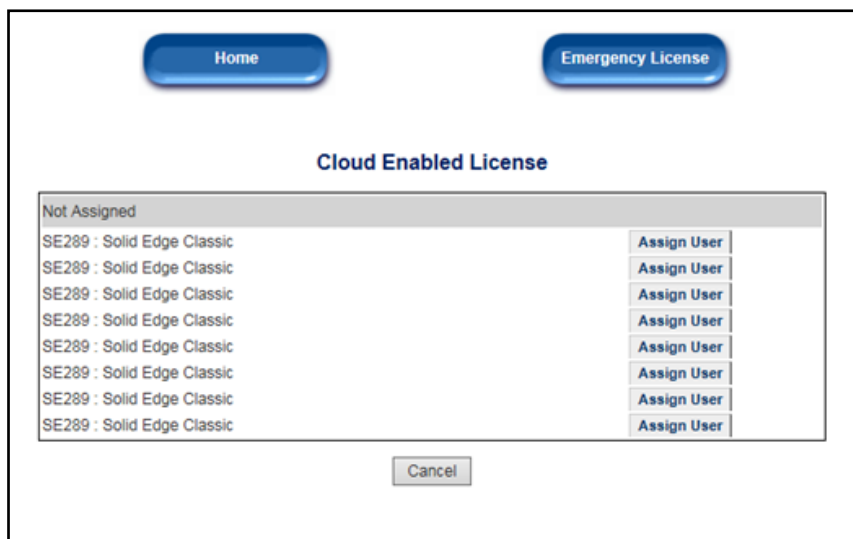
Home

Emergency License

Cloud Enabled License

| Not Assigned | |
|---|---|
| SE289 : Solid Edge Classic | Assign User |
| SE289 : Solid Edge Classic | Assign User |
| SE289 : Solid Edge Classic | Assign User |
| SE289 : Solid Edge Classic | Assign User |
| SE289 : Solid Edge Classic | Assign User |
| SE289 : Solid Edge Classic | Assign User |
| SE289 : Solid Edge Classic | Assign User |
| SE289 : Solid Edge Classic | Assign User |

Cancel